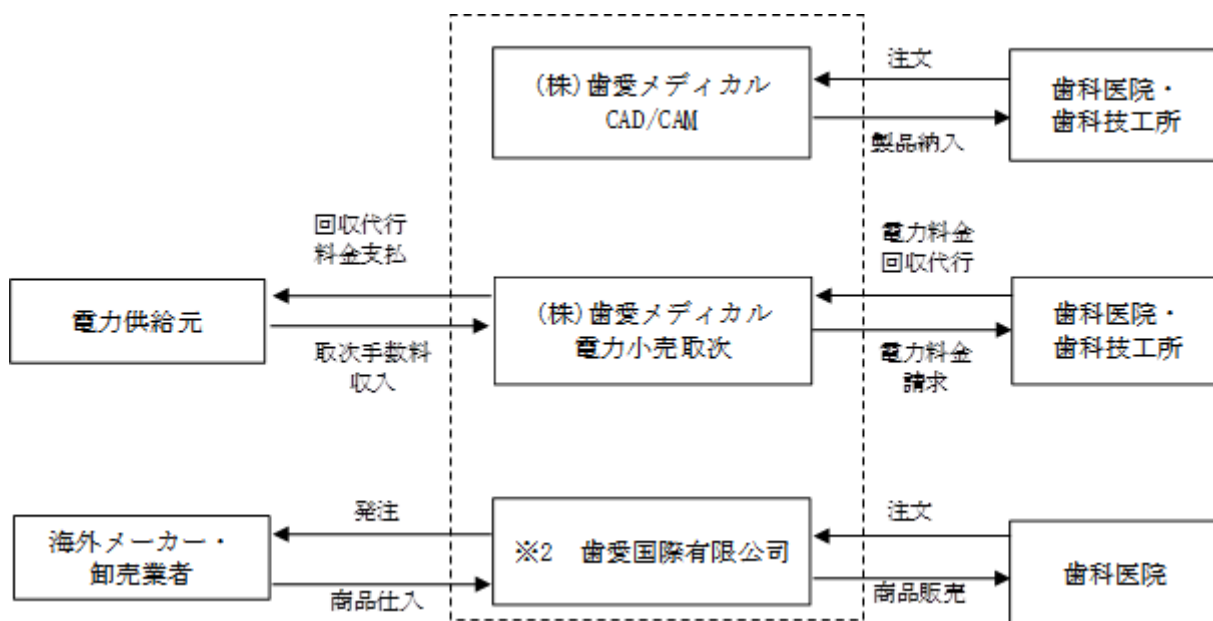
(株)歯愛メディカル
CAD/CAM

注文

製品納入

歯科医院・
歯科技工所

回収代行
料金支払

電力料金
回収代行

電力供給元

取次手数料
収入

(株)歯愛メディカル
電力小売取次

電力料金
請求

歯科医院・
歯科技工所

発注

注文

海外メーカー・
卸売業者

※2　歯愛国際有限公司

歯科医院

商品仕入

商品販売